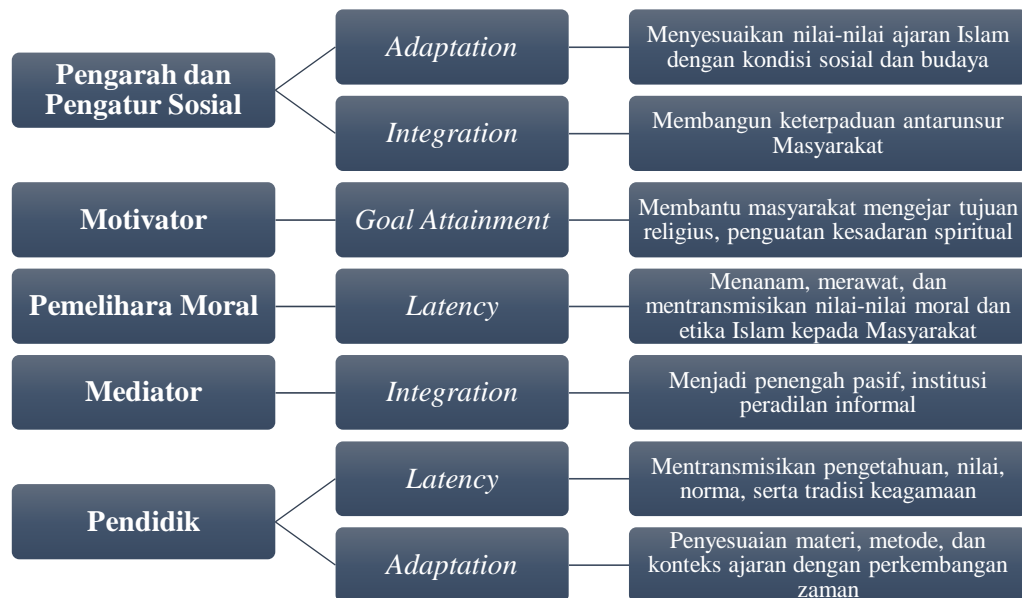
Pengarah dan Pengatur Sosial

*Adaptation*

Menyesuaikan nilai-nilai ajaran Islam dengan kondisi sosial dan budaya

*Integration*

Membangun keterpaduan antarunsur Masyarakat

Motivator

*Goal Attainment*

Membantu masyarakat mengejar tujuan religius, penguatan kesadaran spiritual

Pemelihara Moral

*Latency*

Menanam, merawat, dan mentransmisikan nilai-nilai moral dan etika Islam kepada Masyarakat

Mediator

*Integration*

Menjadi penengah pasif, institusi peradilan informal

Pendidik

*Latency*

Mentransmisikan pengetahuan, nilai, norma, serta tradisi keagamaan

*Adaptation*

Penyesuaian materi, metode, dan konteks ajaran dengan perkembangan zaman